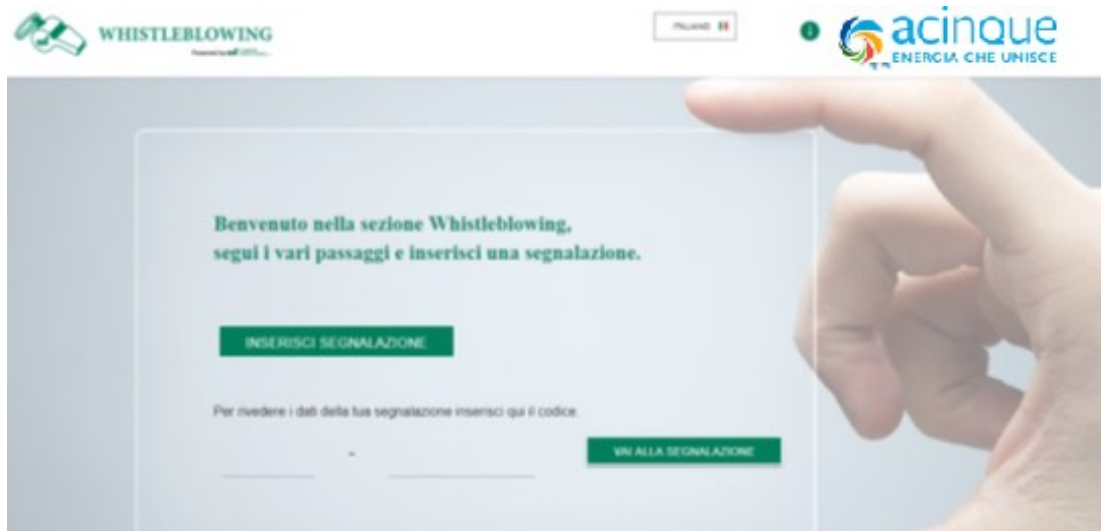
WHISTLEBLOWING
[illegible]

ITALIANO

acinque
ENERGIA CHE UNISCE

Benvenuto nella sezione Whistleblowing,
segui i vari passaggi e inserisci una segnalazione.

INSERISCI SEGNALAZIONE

Per rivedere i dati della tua segnalazione inserisci qui il codice.

-

VAI ALLA SEGNALAZIONE